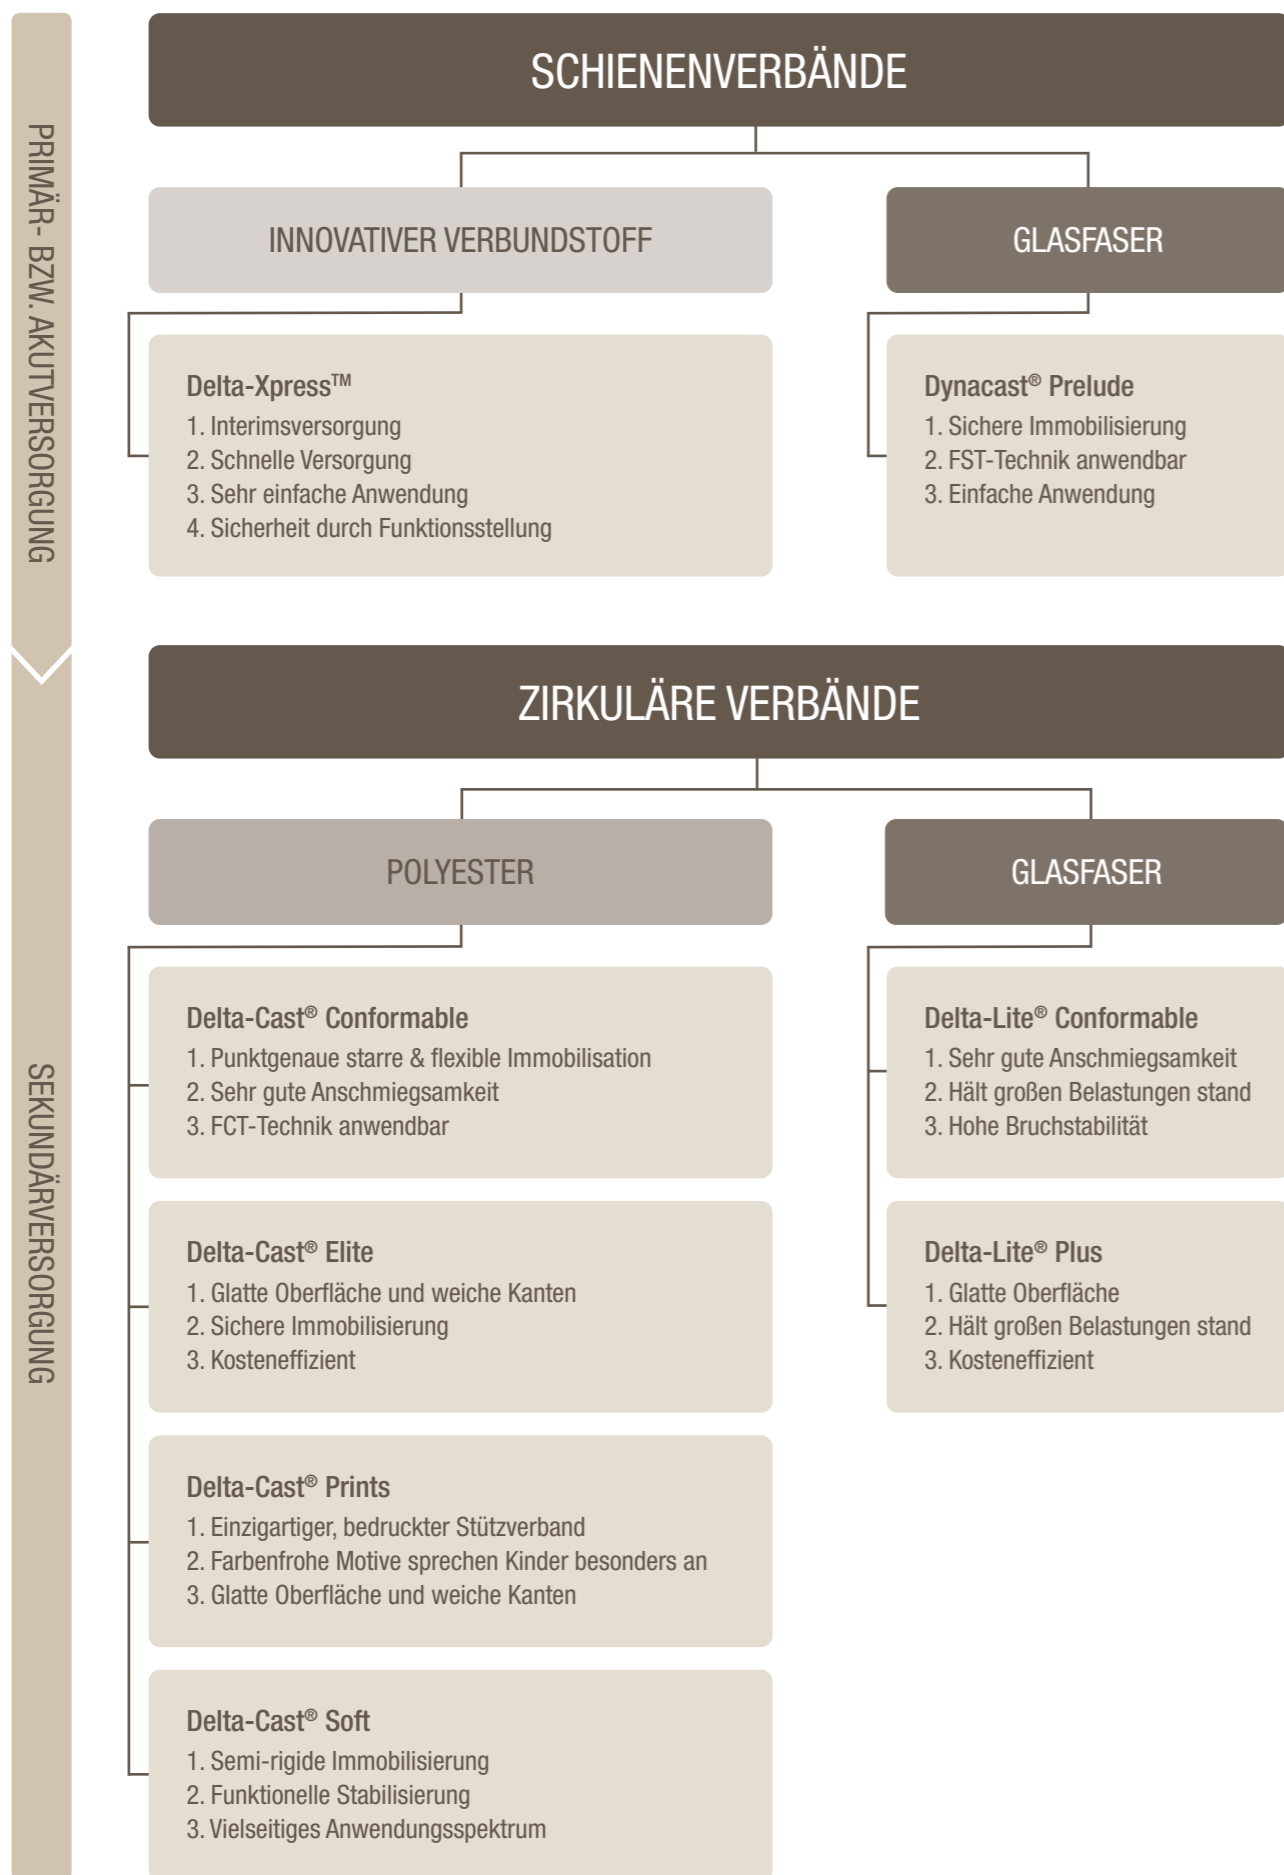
PRIMÄR- BZW. AKUTVERSORGUNG

SCHIENENVERBÄNDE

INNOVATIVER VERBUNDSTOFF

GLASFASER

Delta-Xpress™
1. Interimsversorgung
2. Schnelle Versorgung
3. Sehr einfache Anwendung
4. Sicherheit durch Funktionsstellung

Dynacast® Prelude
1. Sichere Immobilisierung
2. FST-Technik anwendbar
3. Einfache Anwendung

SEKUNDÄRVERSORGUNG

ZIRKULÄRE VERBÄNDE

POLYESTER

GLASFASER

Delta-Cast® Conformable
1. Punktgenaue starre & flexible Immobilisation
2. Sehr gute Anschmiegsamkeit
3. FCT-Technik anwendbar

Delta-Cast® Elite
1. Glatte Oberfläche und weiche Kanten
2. Sichere Immobilisierung
3. Kosteneffizient

Delta-Cast® Prints
1. Einzigartiger, bedruckter Stützverband
2. Farbenfrohe Motive sprechen Kinder besonders an
3. Glatte Oberfläche und weiche Kanten

Delta-Cast® Soft
1. Semi-rigide Immobilisierung
2. Funktionelle Stabilisierung
3. Vielseitiges Anwendungsspektrum

Delta-Lite® Conformable
1. Sehr gute Anschmiegsamkeit
2. Hält großen Belastungen stand
3. Hohe Bruchstabilität

Delta-Lite® Plus
1. Glatte Oberfläche
2. Hält großen Belastungen stand
3. Kosteneffizient